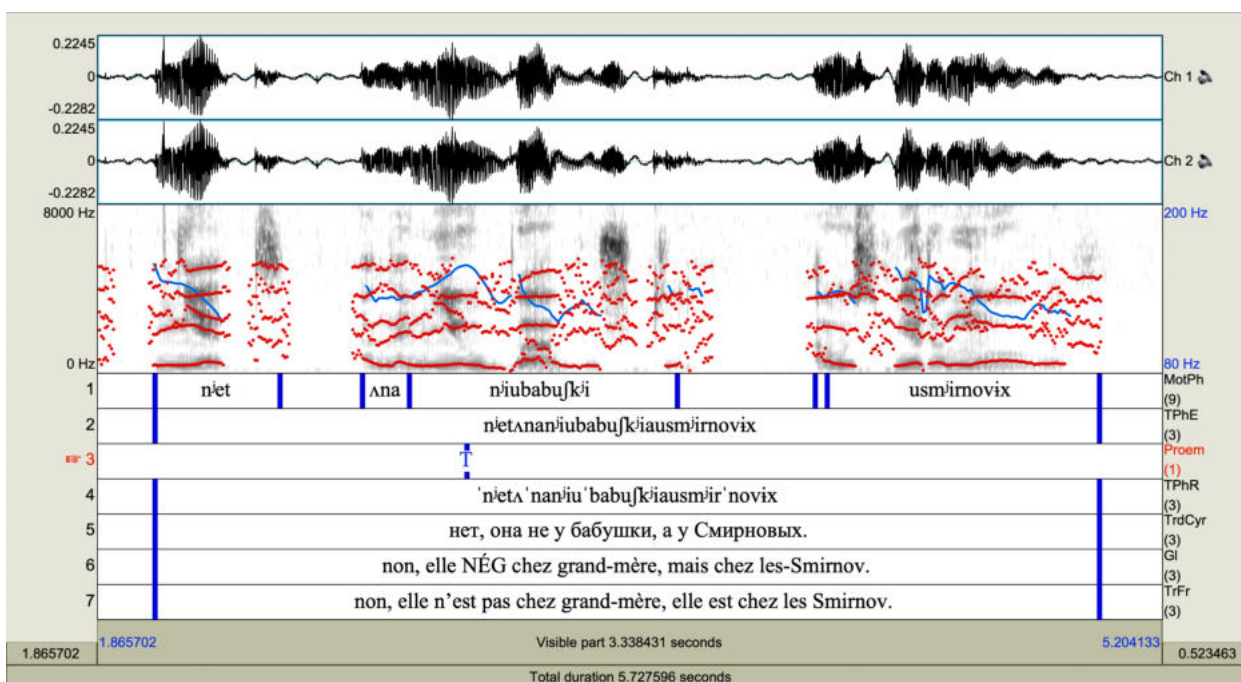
0.2245
0
-0.2282
Ch 1
0.2245
0
-0.2282
Ch 2
8000 Hz
200 Hz
0 Hz
80 Hz

1 nʲet ʌna nʲiubabuʃkʲi usmʲirnovix MotPh (9)
2 nʲetʌnanʲiubabuʃkʲiausmʲirnovix TPhE (3)
3 T Proem (1)
4 ˈnʲetʌˈnanʲiuˈbabuʃkʲiausmʲirˈnovix TPhR (3)
5 нет, она не у бабушки, а у Смирновых. TrdCyr (3)
6 non, elle NÉG chez grand-mère, mais chez les-Smirnov. Gl (3)
7 non, elle n'est pas chez grand-mère, elle est chez les Smirnov. TrFr (3)

1.865702
1.865702
Visible part 3.338431 seconds
5.204133
0.523463
Total duration 5.727596 seconds